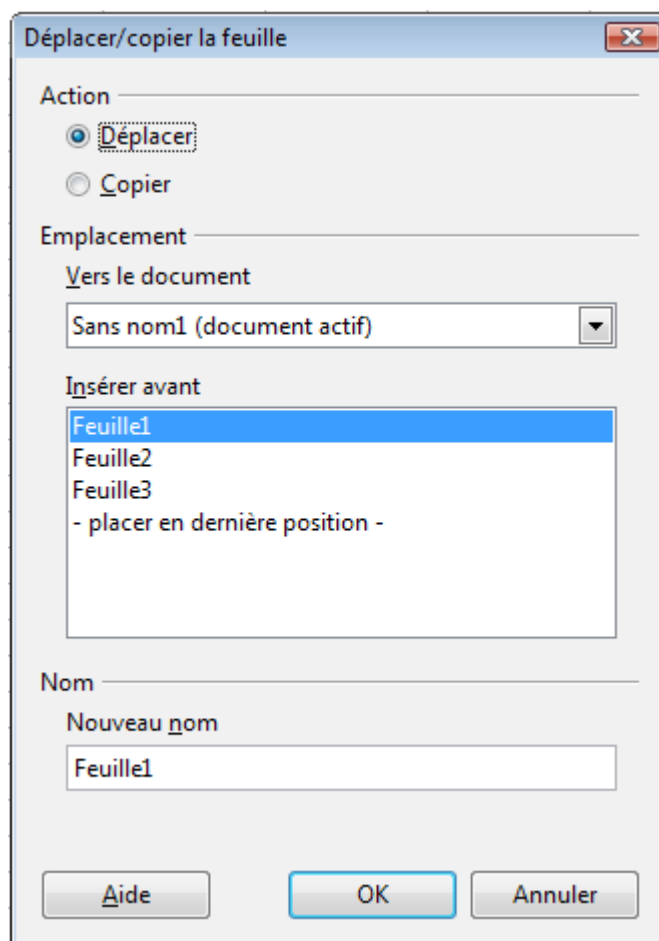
Déplacer/copier la feuille

Action

Déplacer

Copier

Emplacement

Vers le document

Sans nom1 (document actif)

Insérer avant

Feuille1
Feuille2
Feuille3
- placer en dernière position -

Nom

Nouveau nom

Feuille1

Aide

OK

Annuler